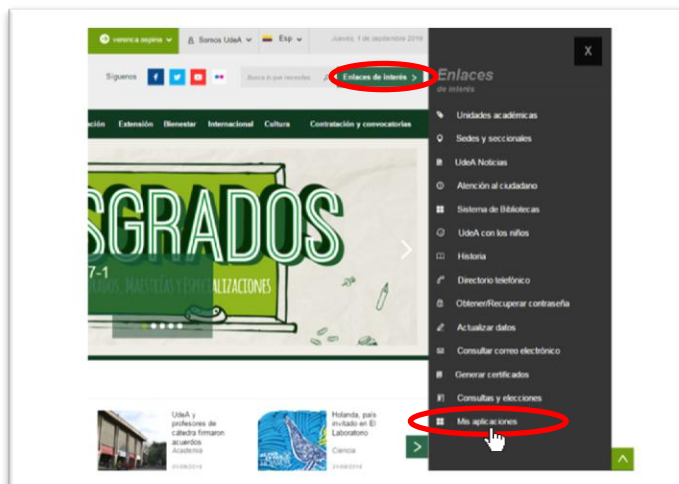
veronica sepina
Somos UdeA
Esp
Jueves, 1 de septiembre 2016

Síguenos
Busca lo que necesitas
Enlaces de interés

X

Enlaces
de interés

Unidades académicas
Sedes y seccionales
UdeA Noticias
Atención al ciudadano
Sistema de Bibliotecas
UdeA con los niños
Historia
Directorio telefónico
Obtener/Recuperar contraseña
Actualizar datos
Consultar correo electrónico
Generar certificados
Consultas y elecciones
Mis aplicaciones

ación Extensión Bienestar Internacional Cultura Contratación y convocatorias

SGRADOS
7-1
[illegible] MAESTRÍAS Y ESPECIALIZACIONES

UdeA y profesores de cátedra firmaron acuerdos
Academia
01/09/2016

Holanda, país invitado en El Laboratorio
Ciencia
31/08/2016